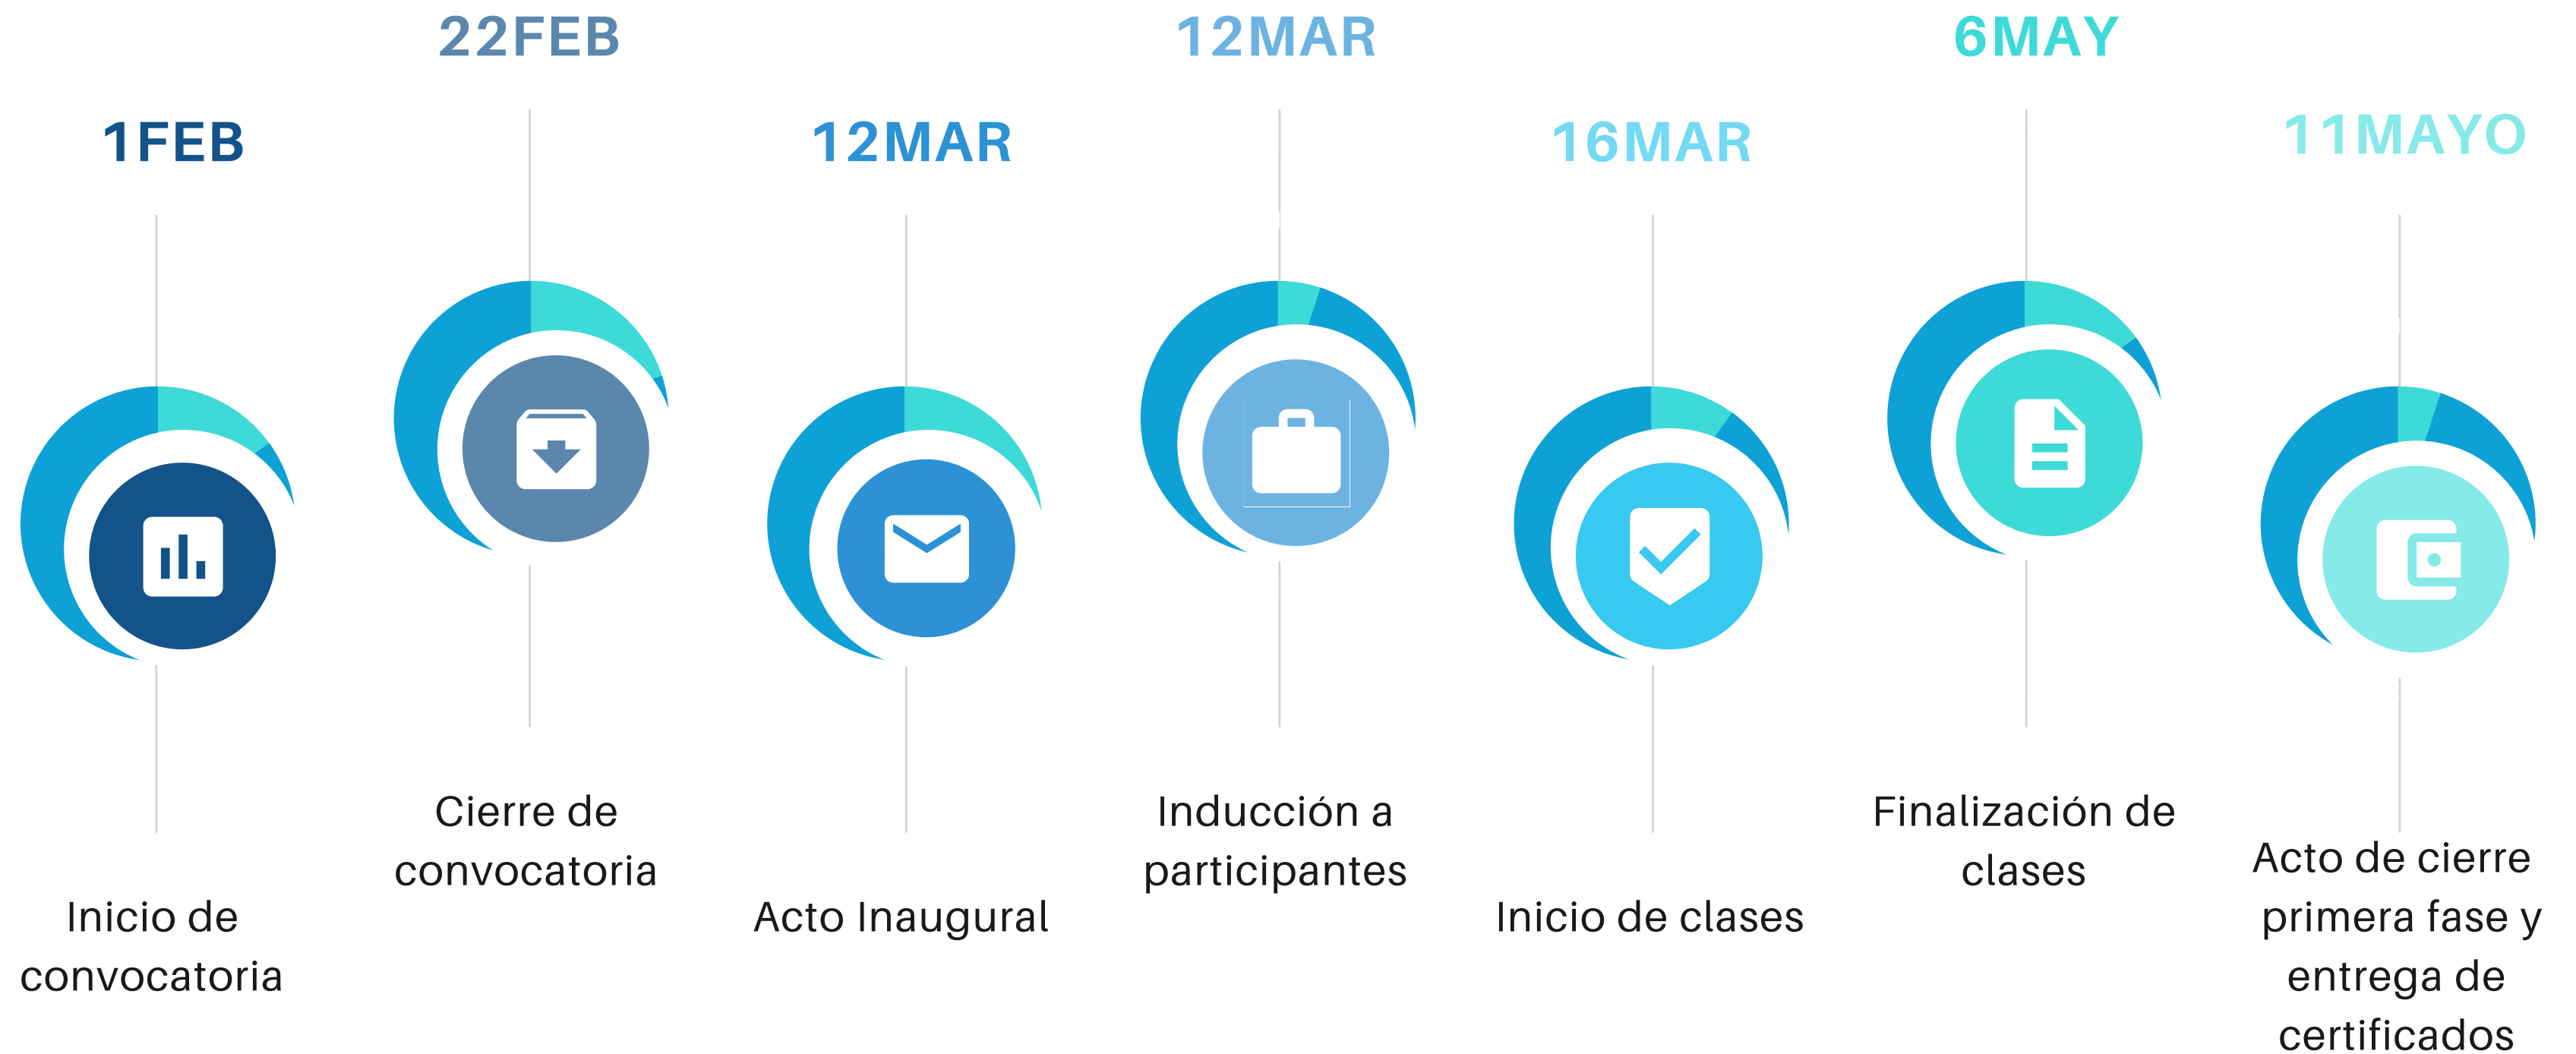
1FEB

Inicio de convocatoria

22FEB

Cierre de convocatoria

12MAR

Acto Inaugural

12MAR

Inducción a participantes

16MAR

Inicio de clases

6MAY

Finalización de clases

11MAYO

Acto de cierre primera fase y entrega de certificados